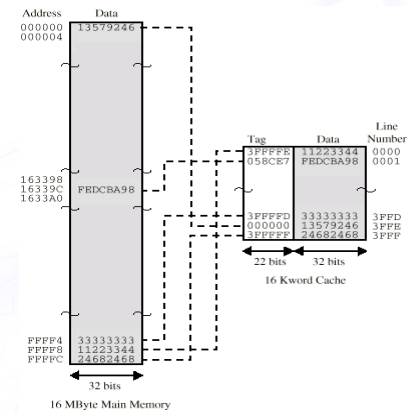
Address Data
000000 13579246
000004

163398
16339C FEDCBA98
1633A0

FFFFF4 33333333
FFFFF8 11223344
FFFFFC 24682468

32 bits
16 MByte Main Memory

Tag Data Line Number
3FFFFE 11223344 0000
058CE7 FEDCBA98 0001

3FFFFD 33333333 3FFD
000000 13579246 3FFE
3FFFFF 24682468 3FFF

22 bits 32 bits
16 Kword Cache